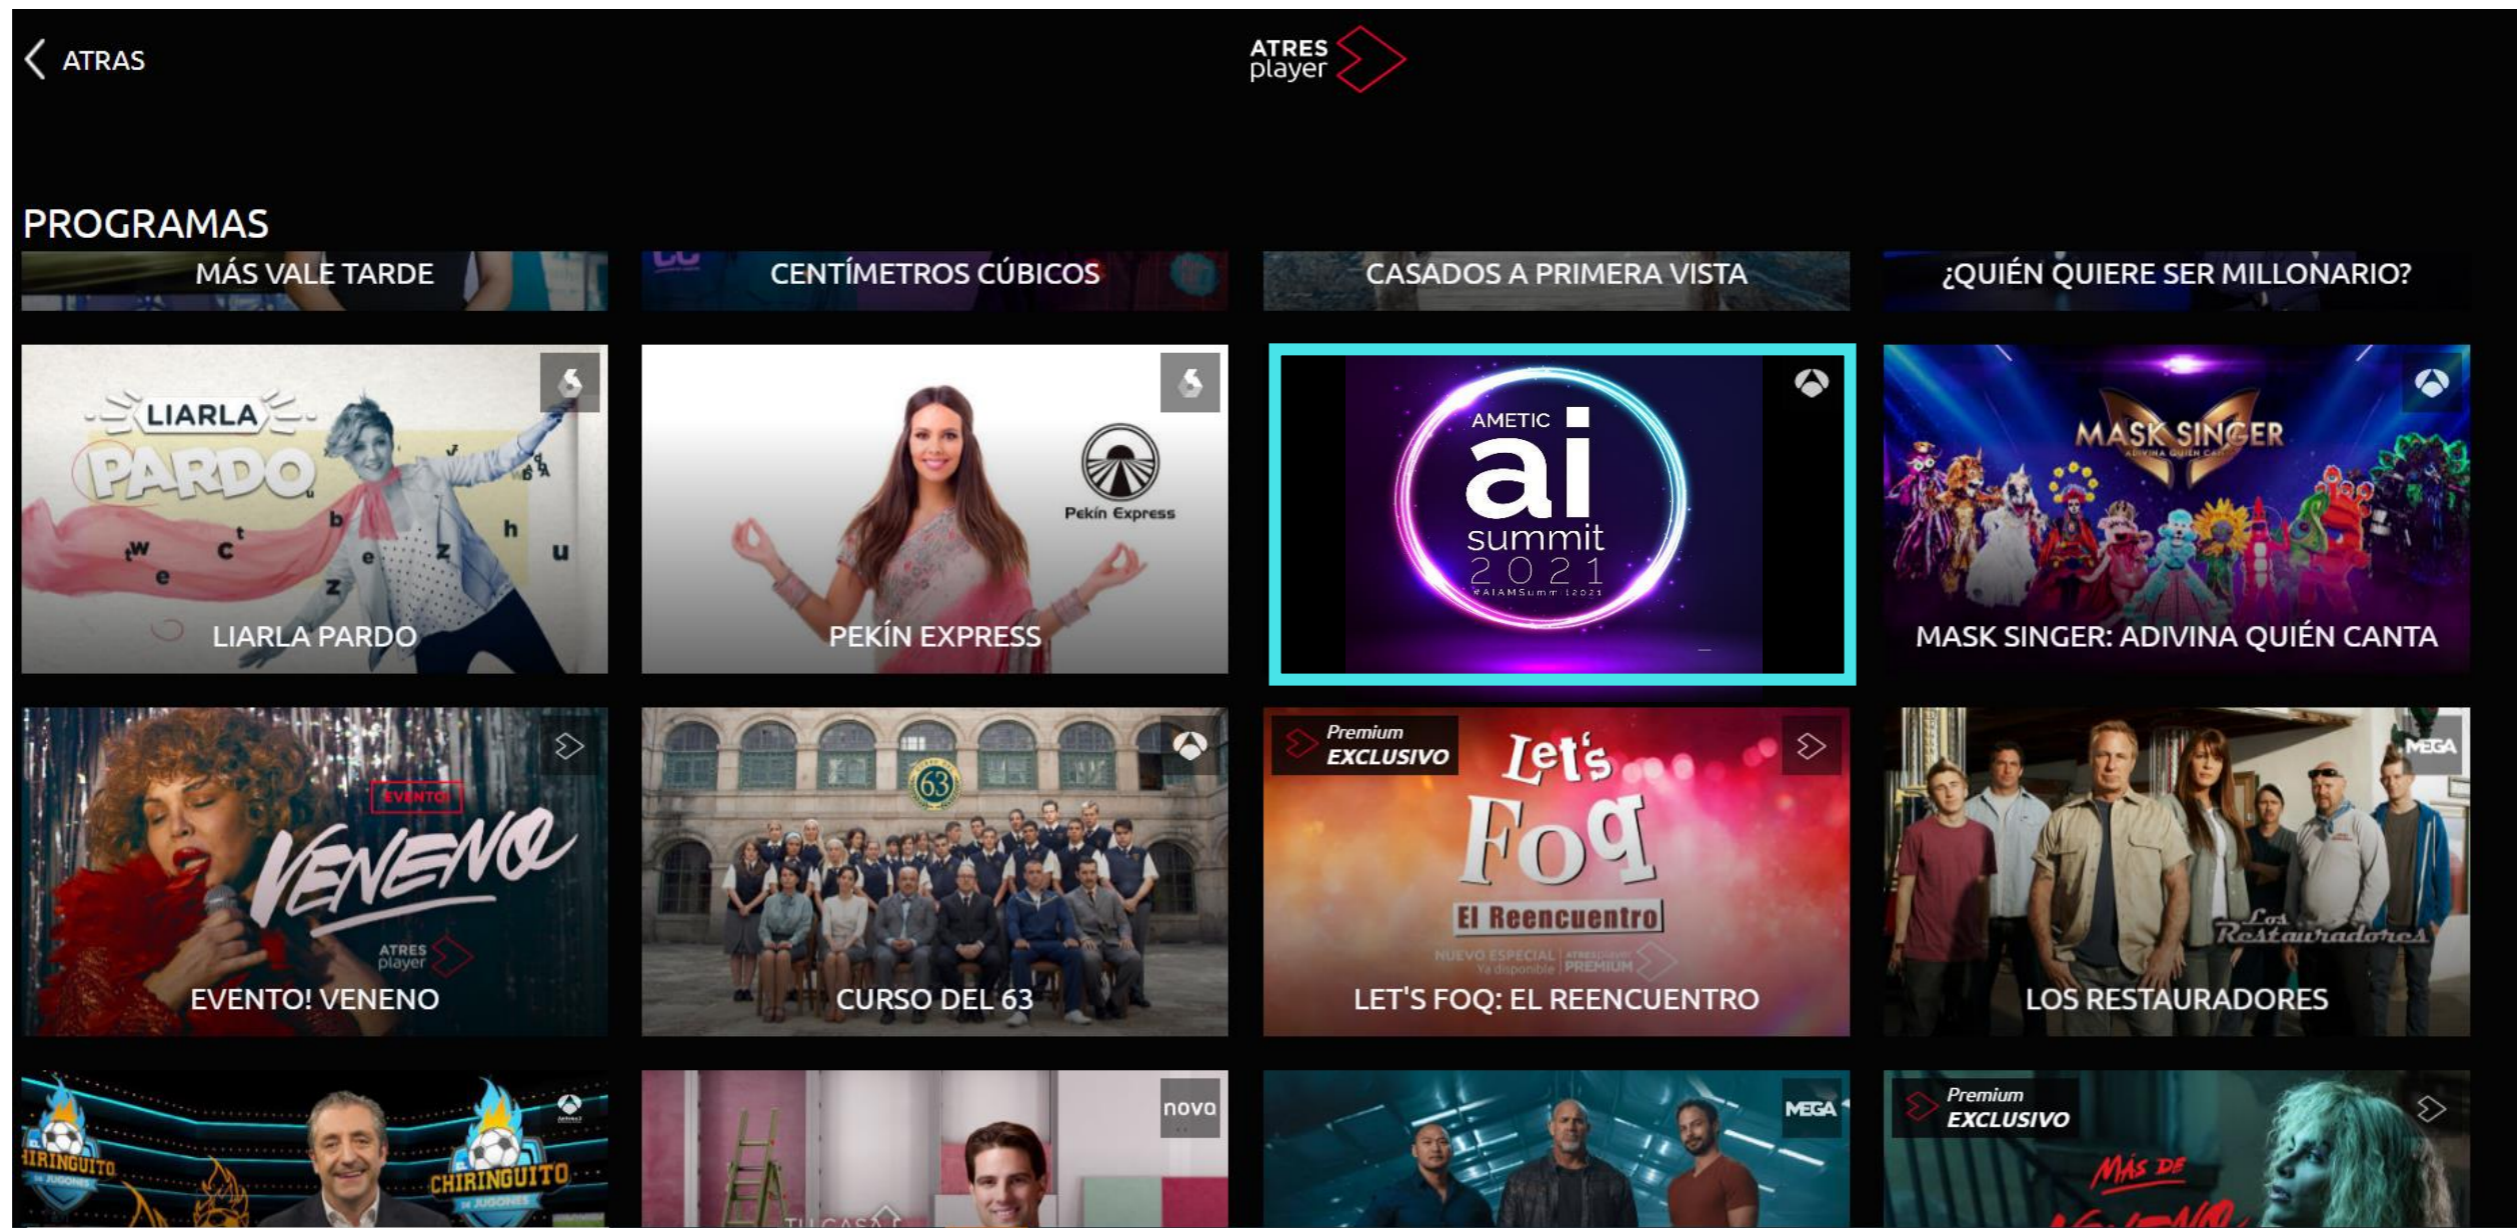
ATRAS

ATRES player

PROGRAMAS

MÁS VALE TARDE

CENTÍMETROS CÚBICOS

CASADOS A PRIMERA VISTA

¿QUIÉN QUIERE SER MILLONARIO?

LIARLA PARDO

LIARLA PARDO

Pekín Express

PEKÍN EXPRESS

AMETIC ai summit 2021

MASK SINGER

MASK SINGER: ADIVINA QUIÉN CANTA

EVENTO!

VENENO

ATRES player

EVENTO! VENENO

63

CURSO DEL 63

Premium EXCLUSIVO

Let's FoQ

El Reencuentro

NUEVO ESPECIAL Ya disponible PREMIUM

LET'S FOQ: EL REENCUENTRO

MEGA

Los Restauradores

LOS RESTAURADORES

CHIRINGUITO

EL CHIRINGUITO DE JUGONES

nova

MEGA

Premium EXCLUSIVO

MÁS DE